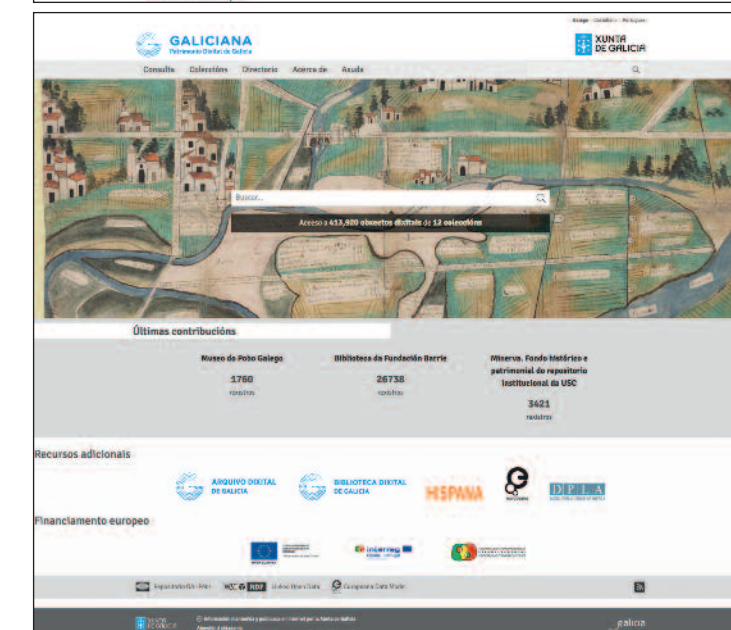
Galego · Castellano · Português

GALICIANA
Patrimonio Dixital de Galicia

XUNTA DE GALICIA

Consulta Coleccións Directorio Acerca de Axuda

Buscar...

Acceso a 413,920 obxectos dixitais de 12 coleccións

Últimas contribucións

Museo do Pobo Galego
1760
rexistros

Biblioteca da Fundación Barrié
26738
rexistros

Minerva. Fondo histórico e patrimonial do repositorio institucional da USC
3421
rexistros

Recursos adicionais

ARQUIVO DIXITAL DE GALICIA

BIBLIOTECA DIXITAL DE GALICIA

HISPANA

europeana

DPLA

Financiamento europeo

interreg

Repositorio OAI-PMH Linked Open Data Europeana Data Model

Información mantida e publicada en Internet pola Xunta de Galicia

galicia